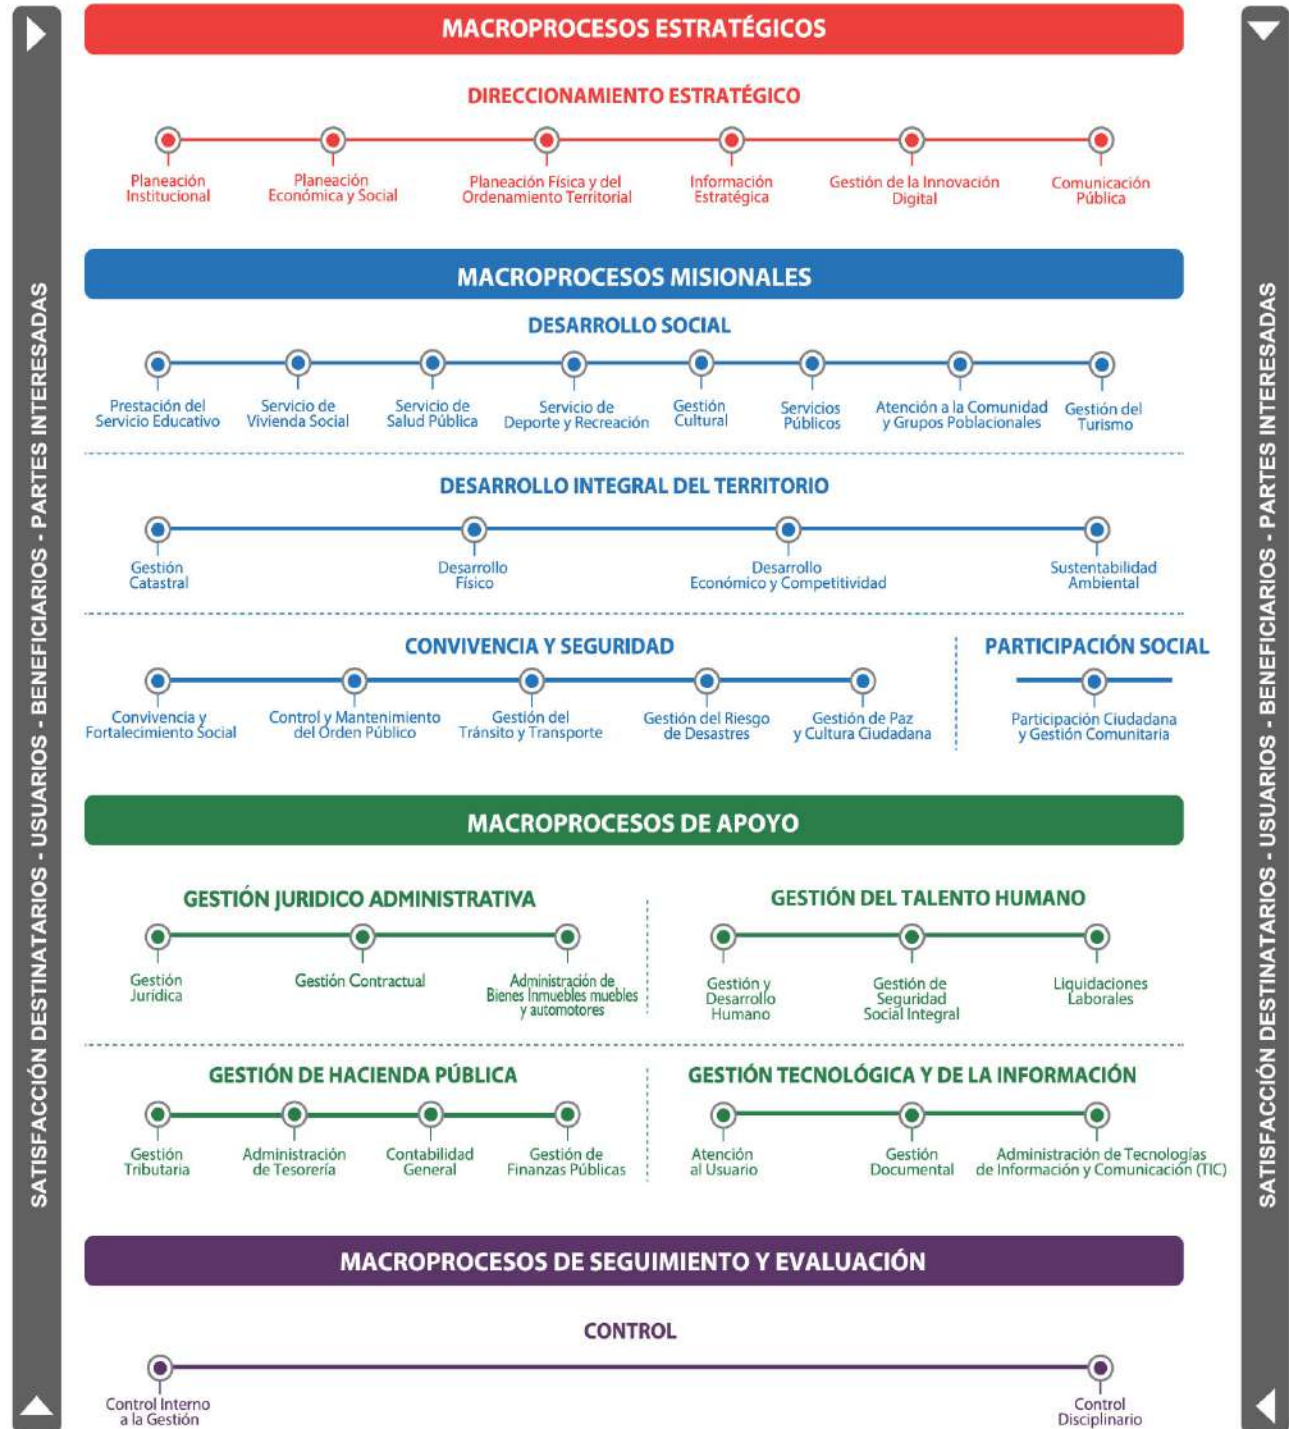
SATISFACCIÓN DESTINATARIOS - USUARIOS - BENEFICIARIOS - PARTES INTERESADAS

MACROPROCESOS ESTRATÉGICOS

DIRECCIONAMIENTO ESTRATÉGICO

Planeación Institucional
Planeación Económica y Social
Planeación Física y del Ordenamiento Territorial
Información Estratégica
Gestión de la Innovación Digital
Comunicación Pública

MACROPROCESOS MISIONALES

DESARROLLO SOCIAL

Prestación del Servicio Educativo
Servicio de Vivienda Social
Servicio de Salud Pública
Servicio de Deporte y Recreación
Gestión Cultural
Servicios Públicos
Atención a la Comunidad y Grupos Poblacionales
Gestión del Turismo

DESARROLLO INTEGRAL DEL TERRITORIO

Gestión Catastral
Desarrollo Físico
Desarrollo Económico y Competitividad
Sustentabilidad Ambiental

CONVIVENCIA Y SEGURIDAD

Convivencia y Fortalecimiento Social
Control y Mantenimiento del Orden Público
Gestión del Tránsito y Transporte
Gestión del Riesgo de Desastres
Gestión de Paz y Cultura Ciudadana

PARTICIPACIÓN SOCIAL

Participación Ciudadana y Gestión Comunitaria

MACROPROCESOS DE APOYO

GESTIÓN JURIDICO ADMINISTRATIVA

Gestión Jurídica
Gestión Contractual
Administración de Bienes Inmuebles muebles y automotores

GESTIÓN DEL TALENTO HUMANO

Gestión y Desarrollo Humano
Gestión de Seguridad Social Integral
Liquidaciones Laborales

GESTIÓN DE HACIENDA PÚBLICA

Gestión Tributaria
Administración de Tesorería
Contabilidad General
Gestión de Finanzas Públicas

GESTIÓN TECNOLÓGICA Y DE LA INFORMACIÓN

Atención al Usuario
Gestión Documental
Administración de Tecnologías de Información y Comunicación (TIC)

MACROPROCESOS DE SEGUIMIENTO Y EVALUACIÓN

CONTROL

Control Interno a la Gestión
Control Disciplinario

SATISFACCIÓN DESTINATARIOS - USUARIOS - BENEFICIARIOS - PARTES INTERESADAS